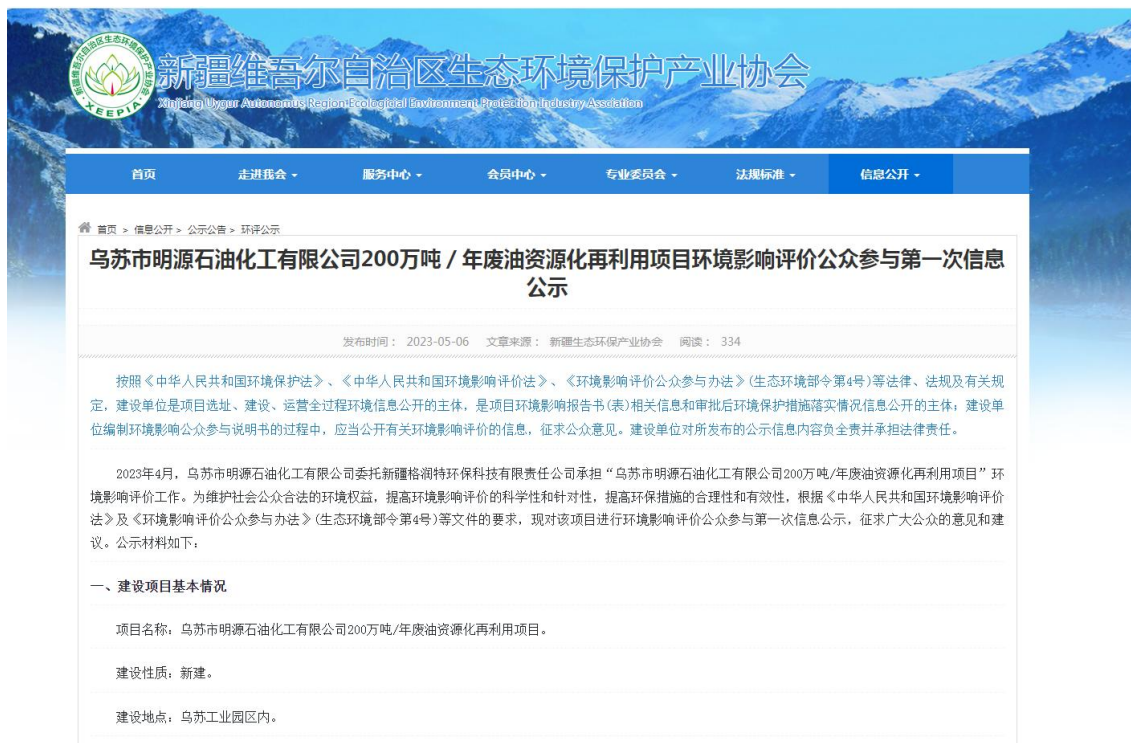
新疆维吾尔自治区生态环境保护产业协会
Xinjiang Uygur Autonomous Region Ecological Environment Protection Industry Association
XEEPIA

首页　走进我会　服务中心　会员中心　专业委员会　法规标准　信息公开

首页 > 信息公开 > 公示公告 > 环评公示

乌苏市明源石油化工有限公司200万吨 / 年废油资源化再利用项目环境影响评价公众参与第一次信息公示

发布时间： 2023-05-06　文章来源： 新疆生态环保产业协会　阅读： 334

按照《中华人民共和国环境保护法》、《中华人民共和国环境影响评价法》、《环境影响评价公众参与办法》(生态环境部令第4号)等法律、法规及有关规定，建设单位是项目选址、建设、运营全过程环境信息公开的主体，是项目环境影响报告书(表)相关信息和审批后环境保护措施落实情况信息公开的主体；建设单位编制环境影响公众参与说明书的过程中，应当公开有关环境影响评价的信息，征求公众意见。建设单位对所发布的公示信息内容负全责并承担法律责任。

2023年4月，乌苏市明源石油化工有限公司委托新疆格润特环保科技有限责任公司承担“乌苏市明源石油化工有限公司200万吨/年废油资源化再利用项目”环境影响评价工作。为维护社会公众合法的环境权益，提高环境影响评价的科学性和针对性，提高环保措施的合理性和有效性，根据《中华人民共和国环境影响评价法》及《环境影响评价公众参与办法》(生态环境部令第4号)等文件的要求，现对该项目进行环境影响评价公众参与第一次信息公示，征求广大公众的意见和建议。公示材料如下：

一、建设项目基本情况

项目名称：乌苏市明源石油化工有限公司200万吨/年废油资源化再利用项目。

建设性质：新建。

建设地点：乌苏工业园区内。